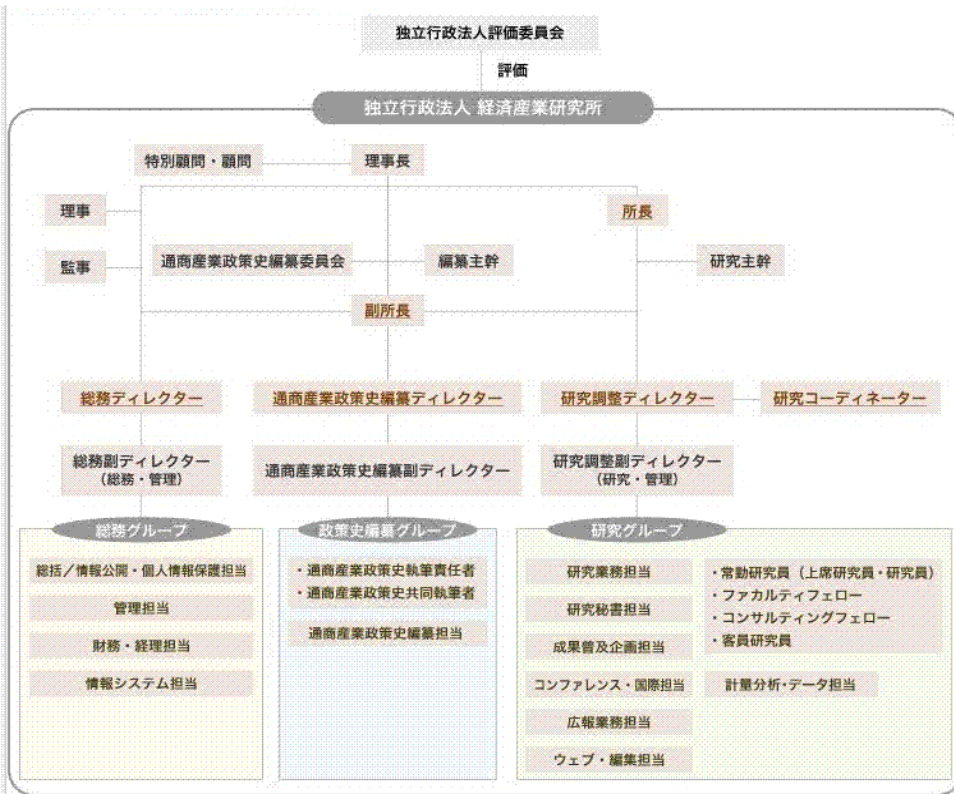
独立行政法人評価委員会

評価

独立行政法人 経済産業研究所

特別顧問・顧問

理事長

理事

所長

監事

通商産業政策史編纂委員会

編纂主幹

研究主幹

副所長

総務ディレクター

通商産業政策史編纂ディレクター

研究調整ディレクター

研究コーディネーター

総務副ディレクター（総務・管理）

通商産業政策史編纂副ディレクター

研究調整副ディレクター（研究・管理）

総務グループ

総括／情報公開・個人情報保護担当

管理担当

財務・経理担当

情報システム担当

政策史編纂グループ

・通商産業政策史執筆責任者
・通商産業政策史共同執筆者

通商産業政策史編纂担当

研究グループ

研究業務担当

研究秘書担当

成果普及企画担当

コンファレンス・国際担当

広報業務担当

ウェブ・編集担当

・常勤研究員（上席研究員・研究員）
・ファカルティフェロー
・コンサルティングフェロー
・客員研究員

計量分析・データ担当